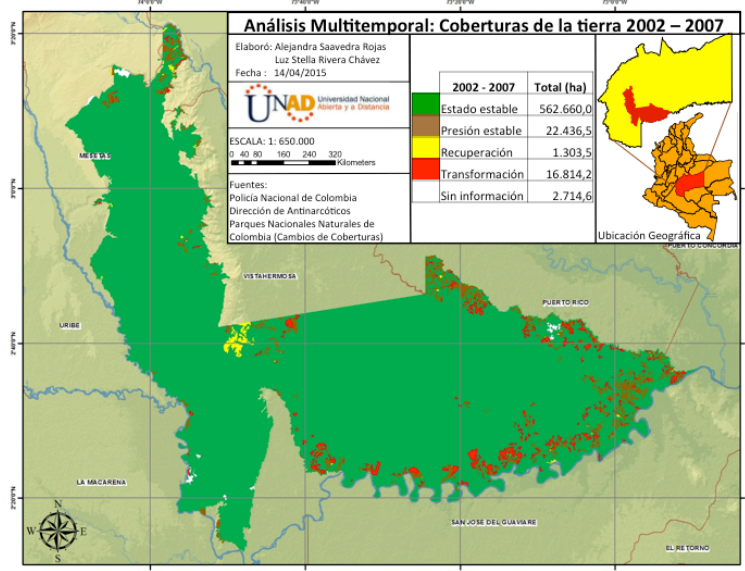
Análisis Multitemporal: Coberturas de la tierra 2002 – 2007

Elaboró: Alejandra Saavedra Rojas
Luz Stella Rivera Chávez
Fecha : 14/04/2015

UNAD Universidad Nacional Abierta y a Distancia

ESCALA 1: 650.000
0 40 80 160 240 320 Kilometers

Fuentes:
Policía Nacional de Colombia
Dirección de Antinarcóticos
Parques Nacionales Naturales de Colombia (Cambios de Coberturas)

| 2002 - 2007 | Total (ha) |
|---|---|
| Estado estable | 562.660,0 |
| Presión estable | 22.436,5 |
| Recuperación | 1.303,5 |
| Transformación | 16.814,2 |
| Sin información | 2.714,6 |

Ubicación Geográfica

MESETAS
VISTAHERMOSA
URIBE
PUERTO RICO
PUERTO CONCORDIA
LA MACARENA
SAN JOSE DEL GUAVIARE
EL RETORNO

N
S
E
W

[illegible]